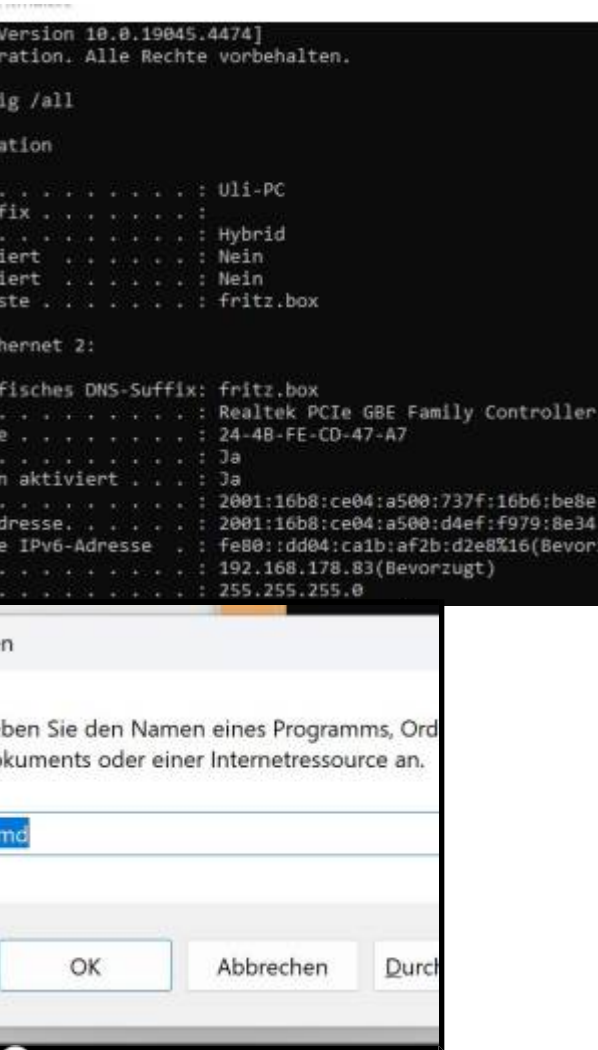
Version 10.0.19045.4474]
ration. Alle Rechte vorbehalten.

ig /all

ation

. . . . . . . . . . . : Uli-PC
fix . . . . . . . . :
. . . . . . . . . . . : Hybrid
iert . . . . . . . : Nein
iert . . . . . . . : Nein
ste . . . . . . . . : fritz.box

hernet 2:

fisches DNS-Suffix: fritz.box
. . . . . . . . . . . : Realtek PCIe GBE Family Controller
e . . . . . . . . . . : 24-4B-FE-CD-47-A7
. . . . . . . . . . . : Ja
n aktiviert . . . . : Ja
. . . . . . . . . . . : 2001:16b8:ce04:a500:737f:16b6:be8e
dresse. . . . . . . : 2001:16b8:ce04:a500:d4ef:f979:8e34
e IPv6-Adresse . . : fe80::dd04:ca1b:af2b:d2e8%16(Bevor
. . . . . . . . . . . : 192.168.178.83(Bevorzugt)
. . . . . . . . . . . : 255.255.255.0

n

ben Sie den Namen eines Programms, Ord
okuments oder einer Internetressource an.

md

OK

Abbrechen

Durch